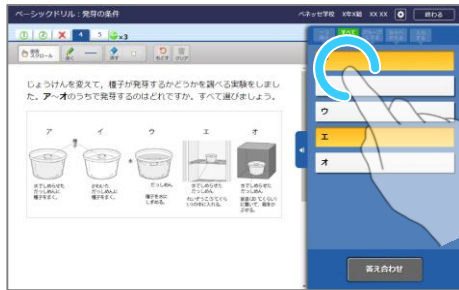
ベーシックドリル：発芽の条件

ベネッセ学校 X年X組 XX XX

終わる

①
②
4
5
×3

じょうけんを変えて，種子が発芽するかどうかを調べる実験をしました。ア～オのうちで発芽するのはどれですか。すべて選びましょう。

ア
イ
ウ
エ
オ

水でしめらせただっしめんに種子をまく。

かわいただっしめんに種子をまく。

だっしめん
種子を水にしずめる。

水でしめらせただっしめん
れいぞう庫に入れる。

水でしめらせただっしめん
箱をかぶせて暗くする。

ウ
エ
オ

答え合わせ